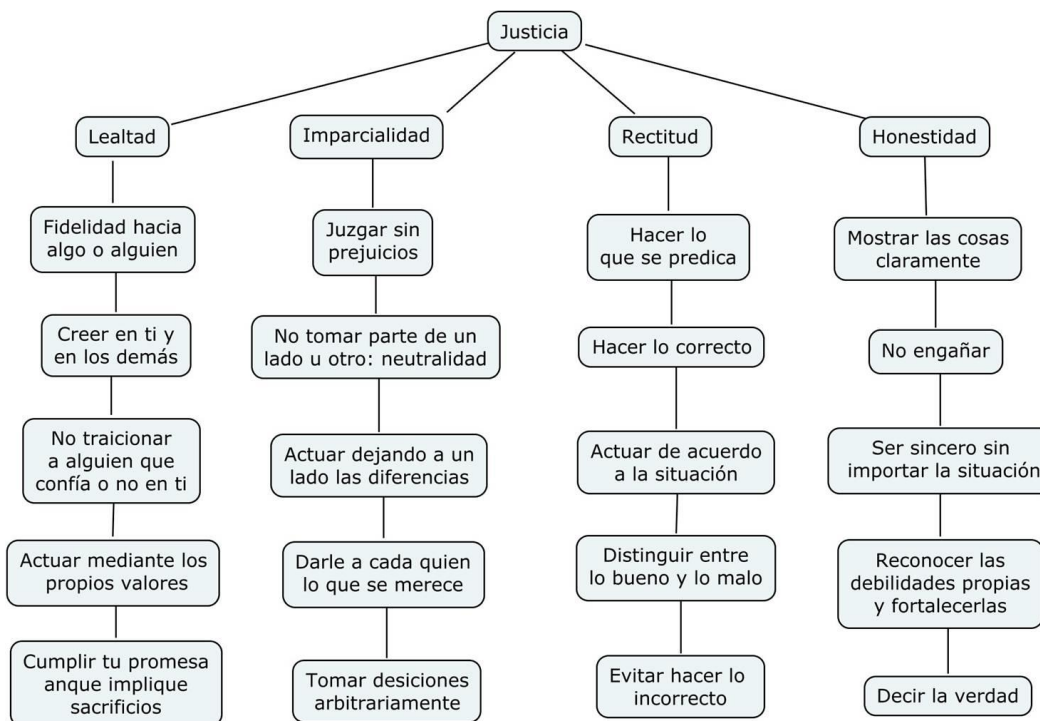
Justicia

Lealtad

Fidelidad hacia algo o alguien

Creer en ti y en los demás

No traicionar a alguien que confía o no en ti

Actuar mediante los propios valores

Cumplir tu promesa anque implique sacrificios

Imparcialidad

Juzgar sin prejuicios

No tomar parte de un lado u otro: neutralidad

Actuar dejando a un lado las diferencias

Darle a cada quien lo que se merece

Tomar desiciones arbitrariamente

Rectitud

Hacer lo que se predica

Hacer lo correcto

Actuar de acuerdo a la situación

Distinguir entre lo bueno y lo malo

Evitar hacer lo incorrecto

Honestidad

Mostrar las cosas claramente

No engañar

Ser sincero sin importar la situación

Reconocer las debilidades propias y fortalecerlas

Decir la verdad